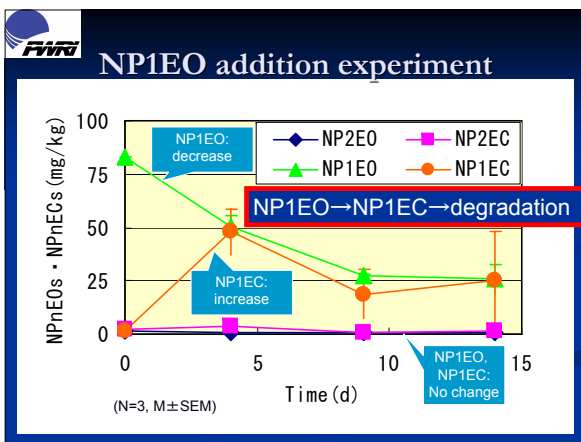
PWRI

NP1EO addition experiment

| | |
|---|---|
| NP2EO | NP2EC |
| NP1EO | NP1EC |

NP1EO: decrease

NP1EO→NP1EC→degradation

NP1EC: increase

NP1EO, NP1EC: No change

NPnEOs・NPnECs (mg/kg)

100
75
50
25
0

0
5
10
15

Time (d)

(N=3, M±SEM)